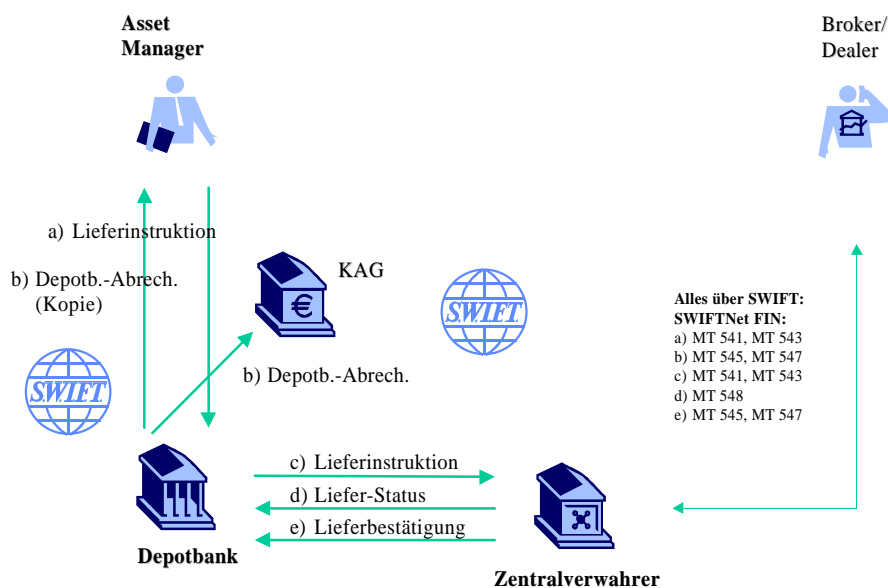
Asset Manager

Broker/ Dealer

a) Lieferinstruktion

b) Depotb.-Abrech. (Kopie)

KAG

SWIFT

SWIFT

b) Depotb.-Abrech.

Alles über SWIFT:
SWIFTNet FIN:
a) MT 541, MT 543
b) MT 545, MT 547
c) MT 541, MT 543
d) MT 548
e) MT 545, MT 547

c) Lieferinstruktion

d) Liefer-Status

e) Lieferbestätigung

Depotbank

Zentralverwahrer